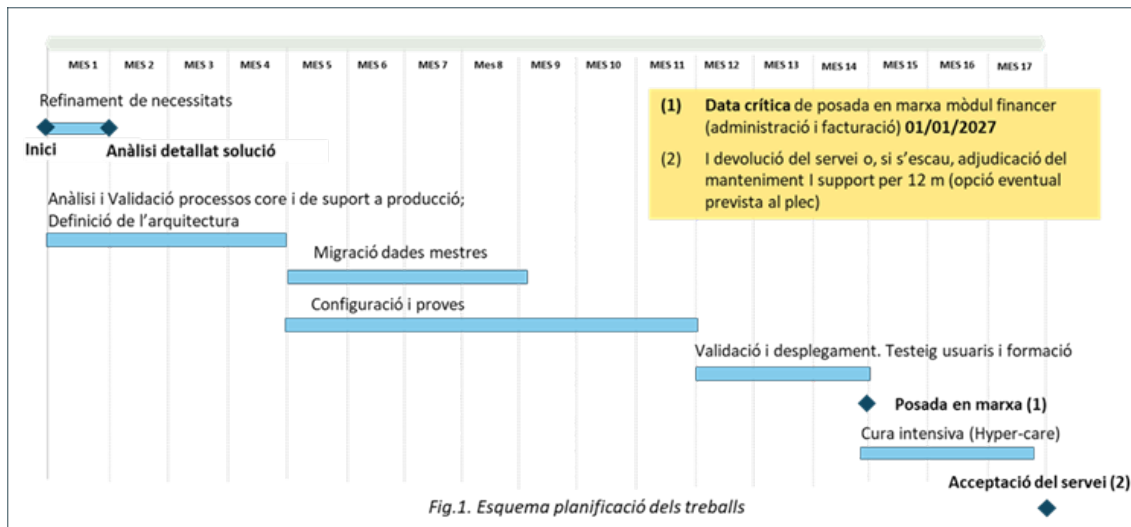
MES 1 MES 2 MES 3 MES 4 MES 5 MES 6 MES 7 Mes 8 MES 9 MES 10 MES 11 MES 12 MES 13 MES 14 MES 15 MES 16 MES 17

Refinament de necessitats

Inici

Anàlisi detallat solució

(1) **Data crítica** de posada en marxa mòdul financer (administració i facturació) **01/01/2027**

(2) I devolució del servei o, si s'escau, adjudicació del manteniment I support per 12 m (opció eventual prevista al plec)

Anàlisi i Validació processos core i de suport a producció; Definició de l'arquitectura

Migració dades mestres

Configuració i proves

Validació i desplegament. Testeig usuaris i formació

Posada en marxa (1)

Cura intensiva (Hyper-care)

Acceptació del servei (2)

Fig.1. Esquema planificació dels treballs